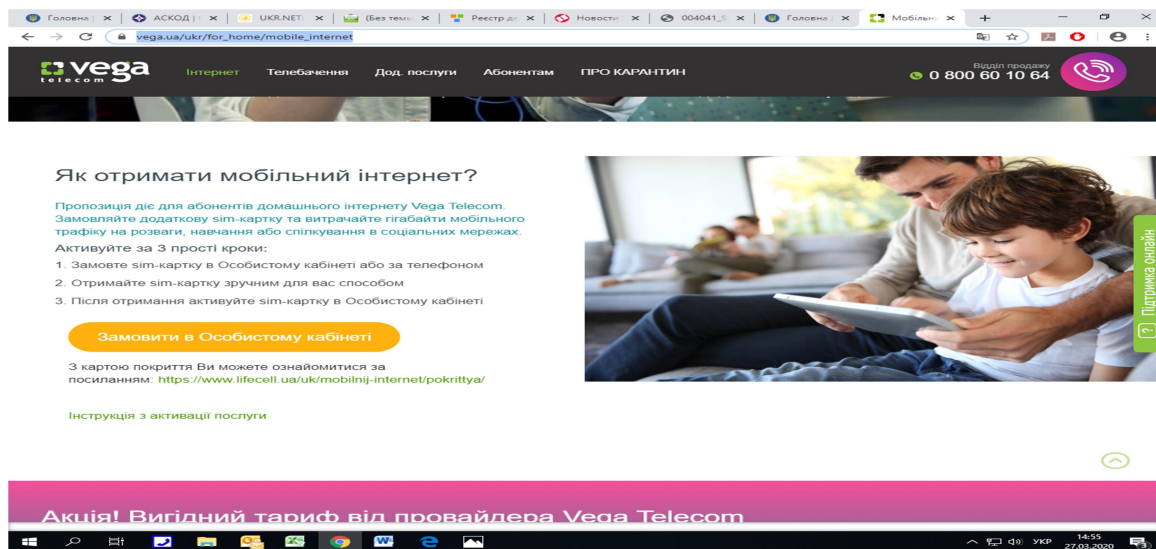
Головна | × | АСКОД | × | UKR.NET × | (Без теми × | Реєстр д × | Новости × | 004041_S × | Головна | × | Мобільн ×

vega.ua/ukr/for_home/mobile_internet

vega telecom

Інтернет Телебачення Дод. послуги Абонентам ПРО КАРАНТИН

Відділ продажу
0 800 60 10 64

Як отримати мобільний інтернет?

Пропозиція діє для абонентів домашнього інтернету Vega Telecom. Замовляйте додаткову sim-картку та витрачайте гігабайти мобільного трафіку на розваги, навчання або спілкування в соціальних мережах.

Активуйте за 3 прості кроки:

1. Замовте sim-картку в Особистому кабінеті або за телефоном
2. Отримайте sim-картку зручним для вас способом
3. Після отримання активуйте sim-картку в Особистому кабінеті

Замовити в Особистому кабінеті

З картою покриття Ви можете ознайомитися за посиланням: https://www.lifecell.ua/uk/mobilnij-internet/pokrittya/

Інструкція з активації послуги

Підтримка онлайн

Акція! Вигідний тариф від провайдера Vega Telecom

УКР 14:55 27.03.2020